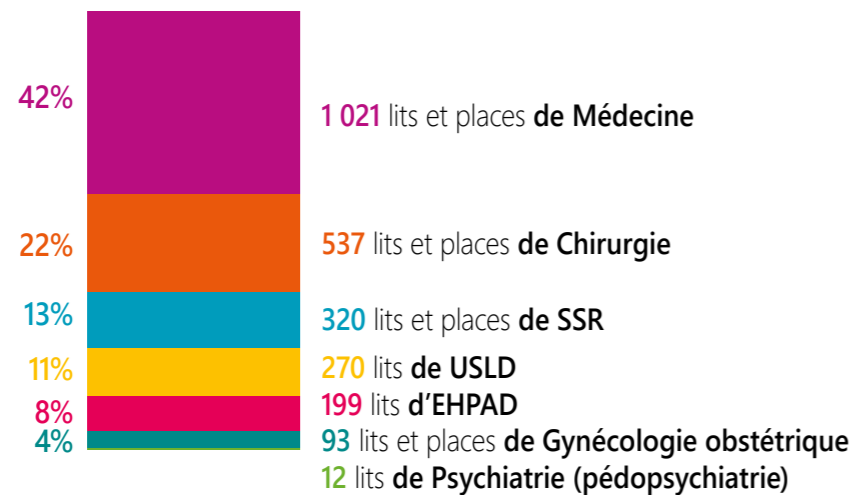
42%

1 021 lits et places de Médecine

22%

537 lits et places de Chirurgie

13%

320 lits et places de SSR

11%

270 lits de USLD

8%

199 lits d'EHPAD

4%

93 lits et places de Gynécologie obstétrique

12 lits de Psychiatrie (pédopsychiatrie)